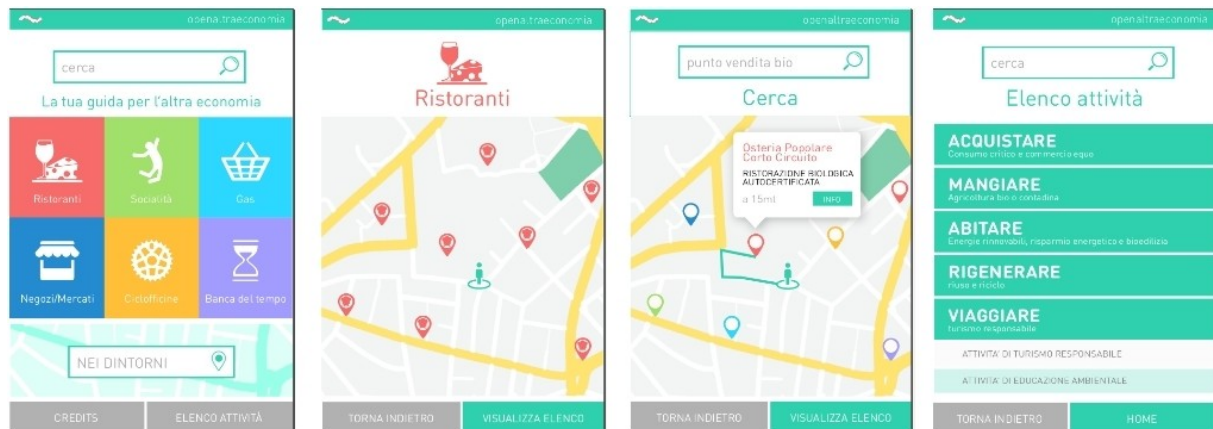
openaltraeconomia

cerca

La tua guida per l'altra economia

Ristoranti

Socialità

Gas

Negozi/Mercati

Ciclofficine

Banca del tempo

NEI DINTORNI

CREDITS

ELENCO ATTIVITÀ

openaltraeconomia

Ristoranti

TORNA INDIETRO

VISUALIZZA ELENCO

openaltraeconomia

punto vendita bio

Cerca

Osteria Popolare Corto Circuito

RISTORAZIONE BIOLOGICA AUTOCERTIFICATA

a 15mt

INFO

TORNA INDIETRO

VISUALIZZA ELENCO

openaltraeconomia

cerca

Elenco attività

ACQUISTARE
Consumo critico e commercio equo

MANGIARE
Agricoltura bio e contadina

ABITARE
Energie rinnovabili, risparmio energetico e bioedilizio

RIGENERARE
riuso e riciclo

VIAGGIARE
turismo responsabile

ATTIVITA' DI TURISMO RESPONSABILE

ATTIVITA' DI EDUCAZIONE AMBIENTALE

TORNA INDIETRO

HOME